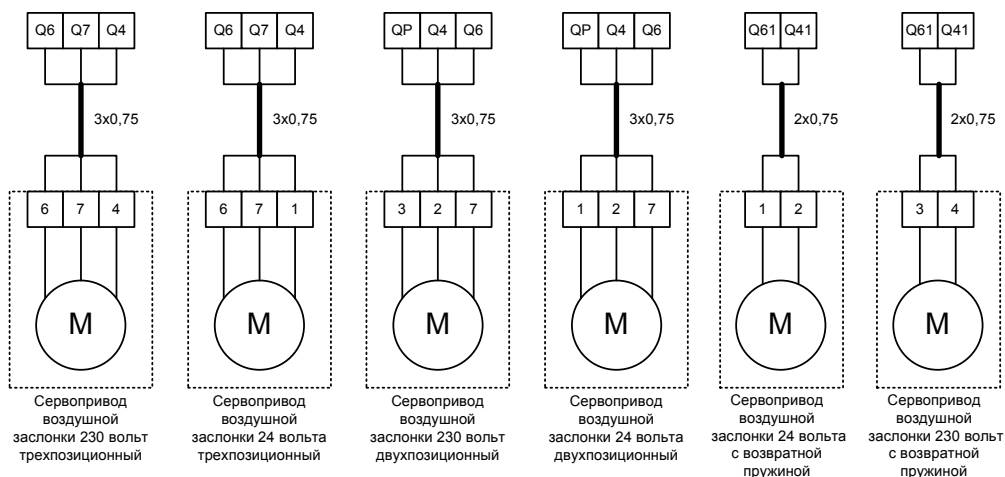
Q6 Q7 Q4

3x0,75

6 7 4

M

Сервопривод воздушной заслонки 230 вольт трехпозиционный

Q6 Q7 Q4

3x0,75

6 7 1

M

Сервопривод воздушной заслонки 24 вольта трехпозиционный

QP Q4 Q6

3x0,75

3 2 7

M

Сервопривод воздушной заслонки 230 вольт двухпозиционный

QP Q4 Q6

3x0,75

1 2 7

M

Сервопривод воздушной заслонки 24 вольта двухпозиционный

Q61 Q41

2x0,75

1 2

M

Сервопривод воздушной заслонки 24 вольта с возвратной пружиной

Q61 Q41

2x0,75

3 4

M

Сервопривод воздушной заслонки 230 вольт с возвратной пружиной